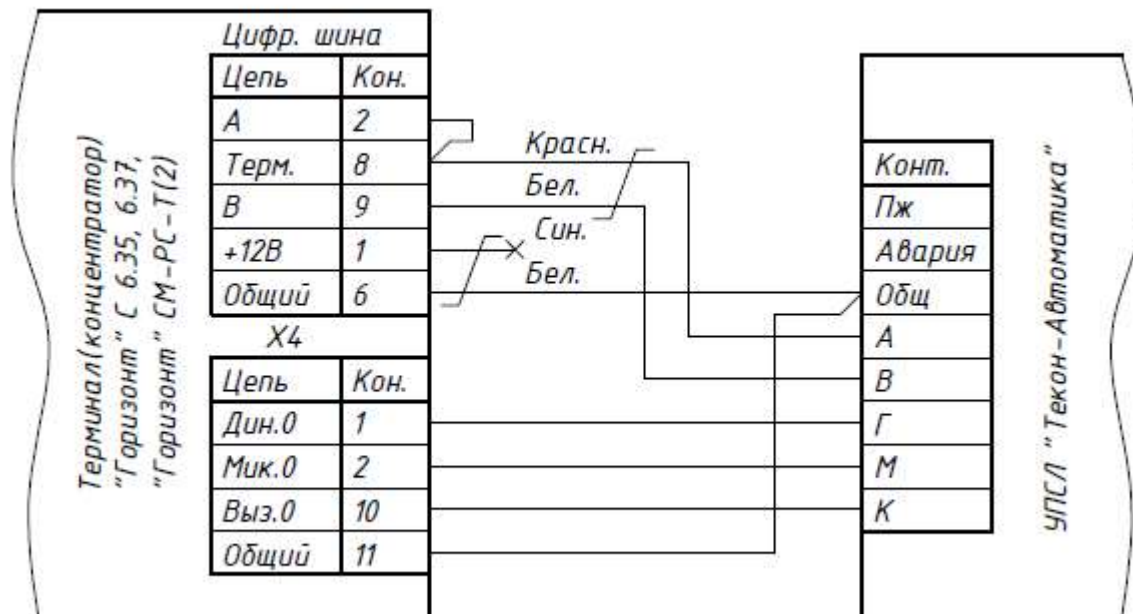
Терминал(концентратор) "Горизонт" С 6.35, 6.37, "Горизонт" СМ-РС-Т(2)

Цифр. шина

| Цепь | Кон. |
|---|---|
| А | 2 |
| Терм. | 8 |
| В | 9 |
| +12В | 1 |
| Общий | 6 |

Х4

| Цепь | Кон. |
|---|---|
| Дин.0 | 1 |
| Мик.0 | 2 |
| Выз.0 | 10 |
| Общий | 11 |

Красн.
Бел.
Син.
Бел.

| Конт. |
|---|
| Пж |
| Авария |
| Общ |
| А |
| В |
| Г |
| М |
| К |

УПСЛ "Текон-Автоматика"